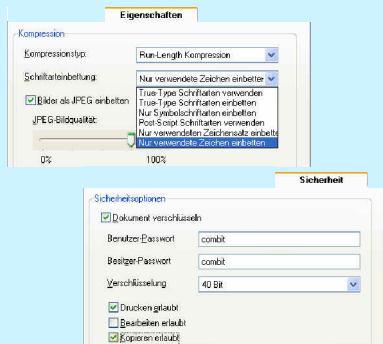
Eigenschaften

Kompression

Kompressionstyp: Run-Length Kompression

Schriftarteinbettung: Nur verwendete Zeichen einbetten

Bilder als JPEG einbetten

JPEG-Bildqualität:

True-Type Schriftarten verwenden
True-Type Schriftarten einbetten
Nur Symbolschriftarten einbetten
Post-Script Schriftarten verwenden
Nur verwendeten Zeichensatz einbetten
Nur verwendete Zeichen einbetten

0%

100%

Sicherheit

Sicherheitsoptionen

Dokument verschlüsseln

Benutzer-Passwort combit

Besitzer-Passwort combit

Verschlüsselung 40 Bit

Drucken erlaubt

Bearbeiten erlaubt

Kopieren erlaubt